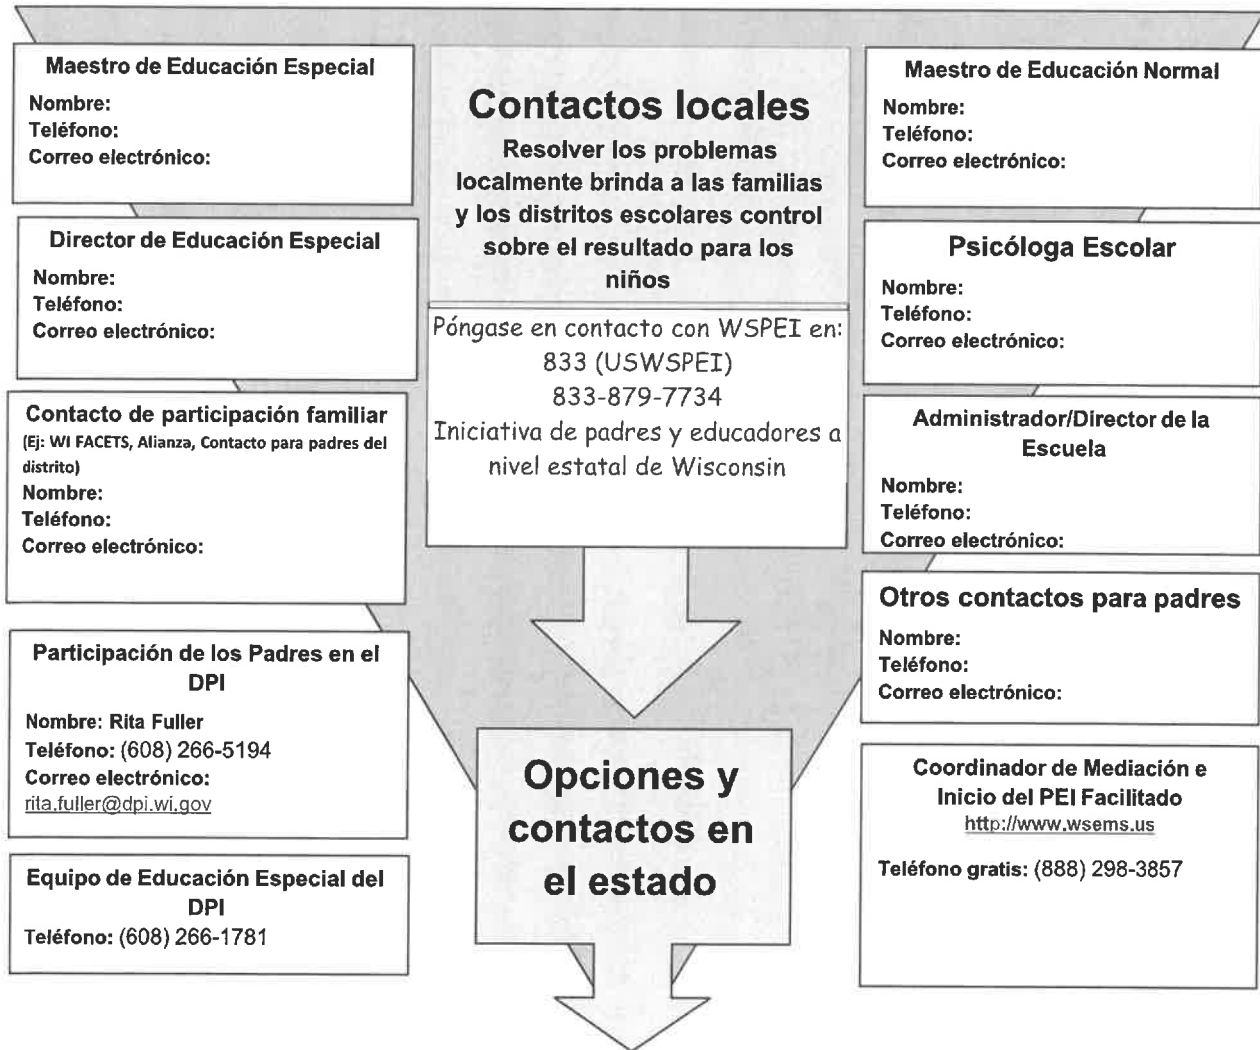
Maestro de Educación Especial
Nombre:
Teléfono:
Correo electrónico:

Director de Educación Especial
Nombre:
Teléfono:
Correo electrónico:

Contacto de participación familiar
(Ej: WI FACETS, Alianza, Contacto para padres del distrito)
Nombre:
Teléfono:
Correo electrónico:

Participación de los Padres en el DPI
Nombre: Rita Fuller
Teléfono: (608) 266-5194
Correo electrónico:
rita.fuller@dpi.wi.gov

Equipo de Educación Especial del DPI
Teléfono: (608) 266-1781

Contactos locales
Resolver los problemas localmente brinda a las familias y los distritos escolares control sobre el resultado para los niños

Póngase en contacto con WSPEI en:
833 (USWSPEI)
833-879-7734
Iniciativa de padres y educadores a nivel estatal de Wisconsin

Opciones y contactos en el estado

Maestro de Educación Normal
Nombre:
Teléfono:
Correo electrónico:

Psicóloga Escolar
Nombre:
Teléfono:
Correo electrónico:

Administrador/Director de la Escuela
Nombre:
Teléfono:
Correo electrónico:

Otros contactos para padres
Nombre:
Teléfono:
Correo electrónico:

Coordinador de Mediación e Inicio del PEI Facilitado
http://www.wsems.us

Teléfono gratis: (888) 298-3857